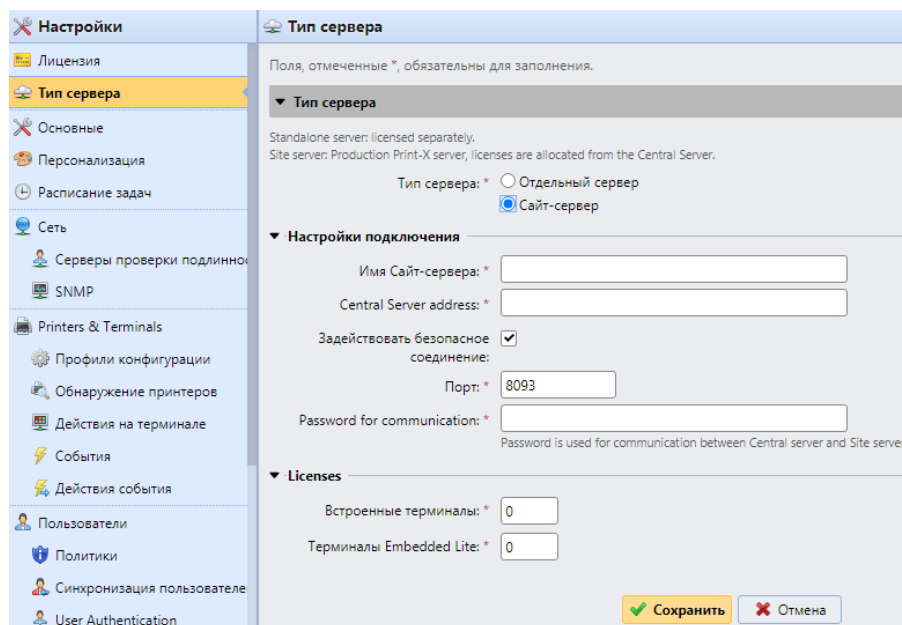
Настройки
Лицензия
Тип сервера
Основные
Персонализация
Расписание задач
Сеть
Серверы проверки подлинно
SNMP
Printers & Terminals
Профили конфигурации
Обнаружение принтеров
Действия на терминале
События
Действия события
Пользователи
Политики
Синхронизация пользователе
User Authentication

Тип сервера
Поля, отмеченные *, обязательны для заполнения.

Тип сервера
Standalone server: licensed separately.
Site server: Production Print-X server, licenses are allocated from the Central Server.
Тип сервера: * Отдельный сервер
Сайт-сервер

Настройки подключения
Имя Сайт-сервера: *
Central Server address: *
Задействовать безопасное соединение:
Порт: * 8093
Password for communication: *
Password is used for communication between Central server and Site server

Licenses
Встроенные терминалы: * 0
Терминалы Embedded Lite: * 0

Сохранить
Отмена